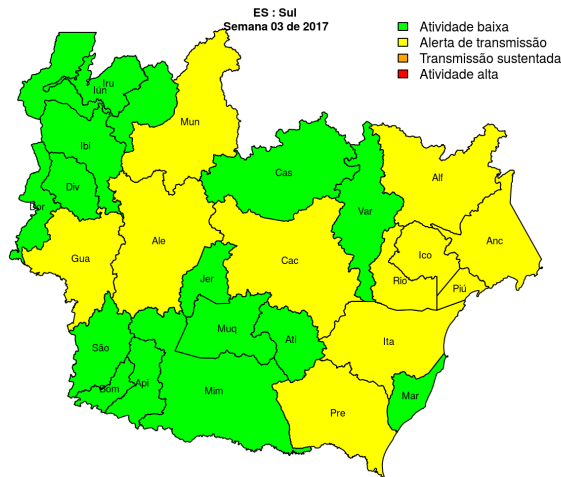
ES : Sul
Semana 03 de 2017

Atividade baixa
Alerta de transmissão
Transmissão sustentada
Atividade alta

Iru
Iun
Ibi
Div
Bor
Mun
Cas
Alf
Var
Anc
Ico
Rio
Piú
Gua
Ale
Cac
Jer
Muq
Ati
Ita
São
Bom
Api
Mim
Pre
Mar